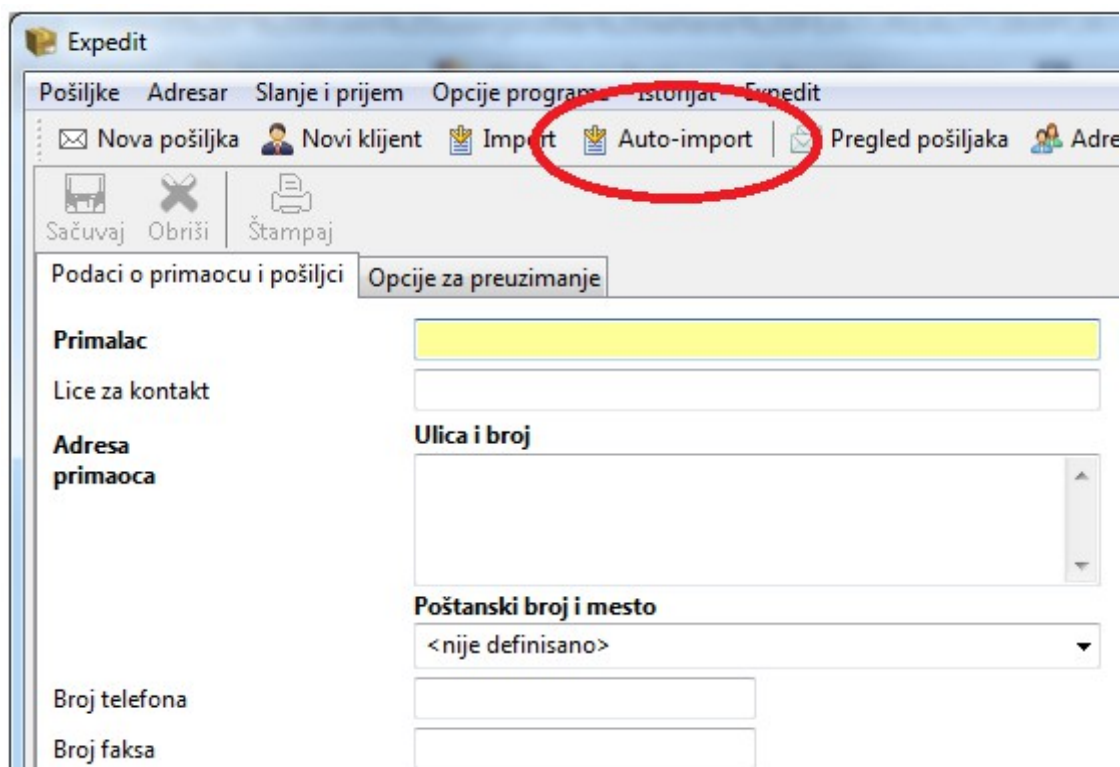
Expedit

Pošiljke Adresar Slanje i prijem Opcije programa Istorijat Expedit

Nova pošiljka Novi klijent Import Auto-import Pregled pošiljaka Adre

Sačuvaj Obriši Štampaj

Podaci o primaocu i pošiljci Opcije za preuzimanje

Primalac

Lice za kontakt

Adresa primaoca

Ulica i broj

Poštanski broj i mesto

<nije definisano>

Broj telefona

Broj faksa